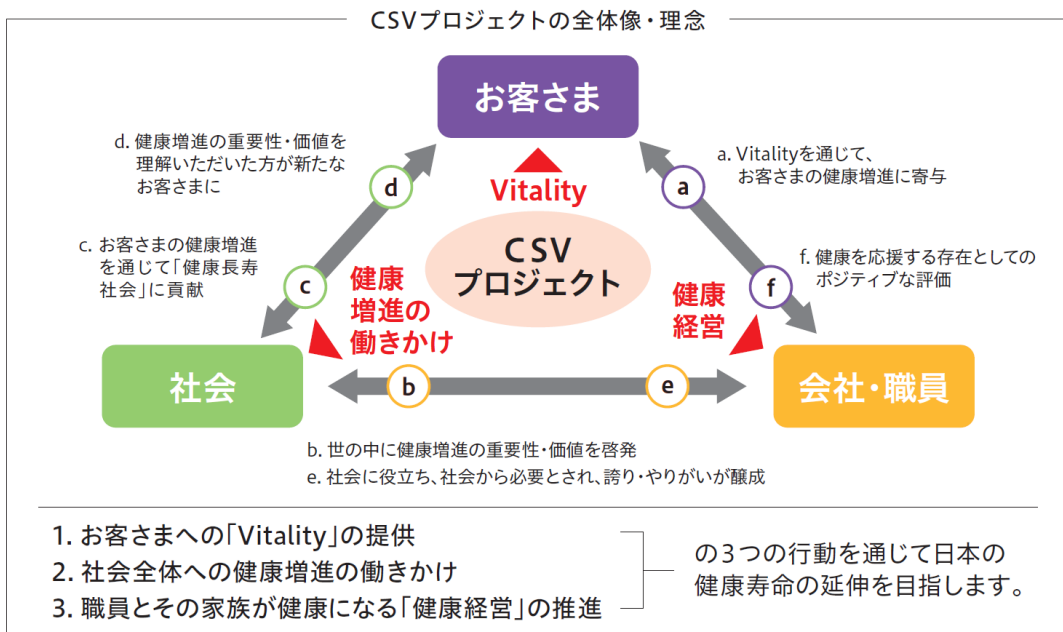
CSVプロジェクトの全体像・理念

お客さま

d. 健康増進の重要性・価値を理解いただいた方が新たなお客さまに

d

Vitality

a

a. Vitalityを通じて、お客さまの健康増進に寄与

c. お客さまの健康増進を通じて「健康長寿社会」に貢献

c

CSV
プロジェクト

健康増進の働きかけ

健康経営

f

f. 健康を応援する存在としてのポジティブな評価

社会

b

e

会社・職員

b. 世の中に健康増進の重要性・価値を啓発
e. 社会に役立ち、社会から必要とされ、誇り・やりがいが醸成

1. お客さまへの「Vitality」の提供
2. 社会全体への健康増進の働きかけ
3. 職員とその家族が健康になる「健康経営」の推進

の3つの行動を通じて日本の健康寿命の延伸を目指します。